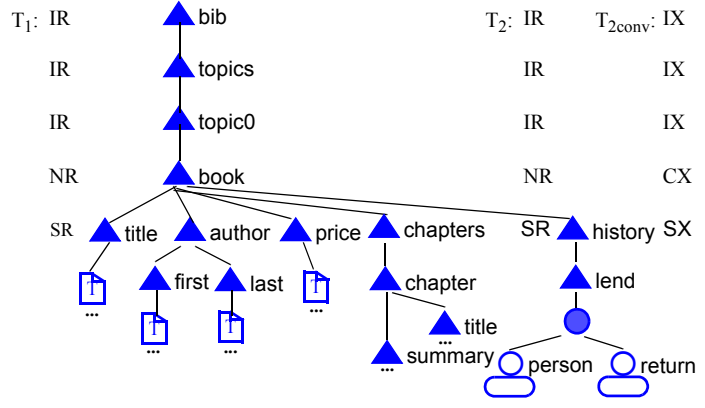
$T_1$: IR
IR
IR
NR
SR

bib
topics
topic0
book
title
author
price
chapters
history
first
last
chapter
title
summary
lend
person
return
...
...
...
...
...
...

$T_2$: IR
IR
IR
NR
SR

$T_{2conv}$: IX
IX
IX
CX
SX